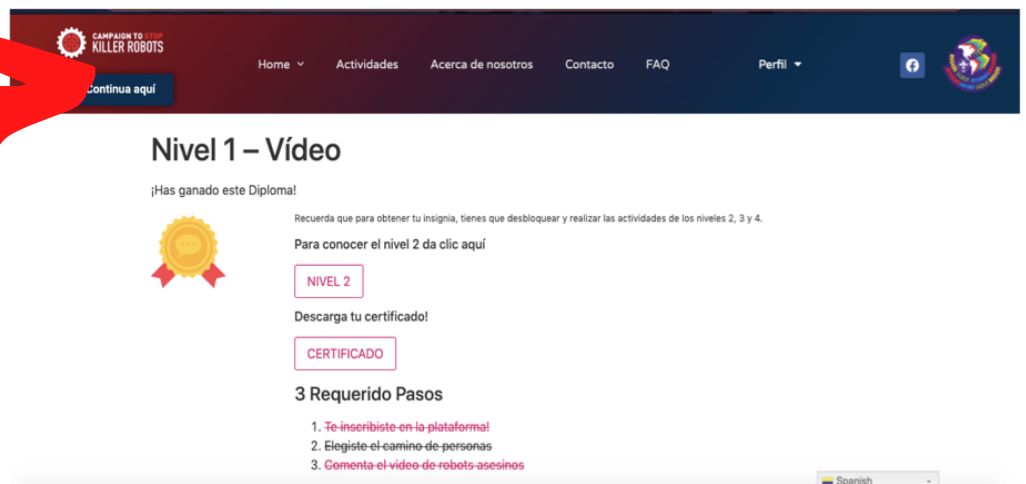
CAMPAIGN TO STOP
KILLER ROBOTS

Home
Actividades
Acerca de nosotros
Contacto
FAQ
Perfil

Continua aquí

Nivel 1 – Vídeo

¡Has ganado este Diploma!

Recuerda que para obtener tu insignia, tienes que desbloquear y realizar las actividades de los niveles 2, 3 y 4.

Para conocer el nivel 2 da clic aquí

NIVEL 2

Descarga tu certificado!

CERTIFICADO

3 Requerido Pasos

1. ~~Te inscribiste en la plataforma!~~
2. ~~Elegiste el camino de personas~~
3. ~~Comenta el video de robots asesinos~~

Spanish